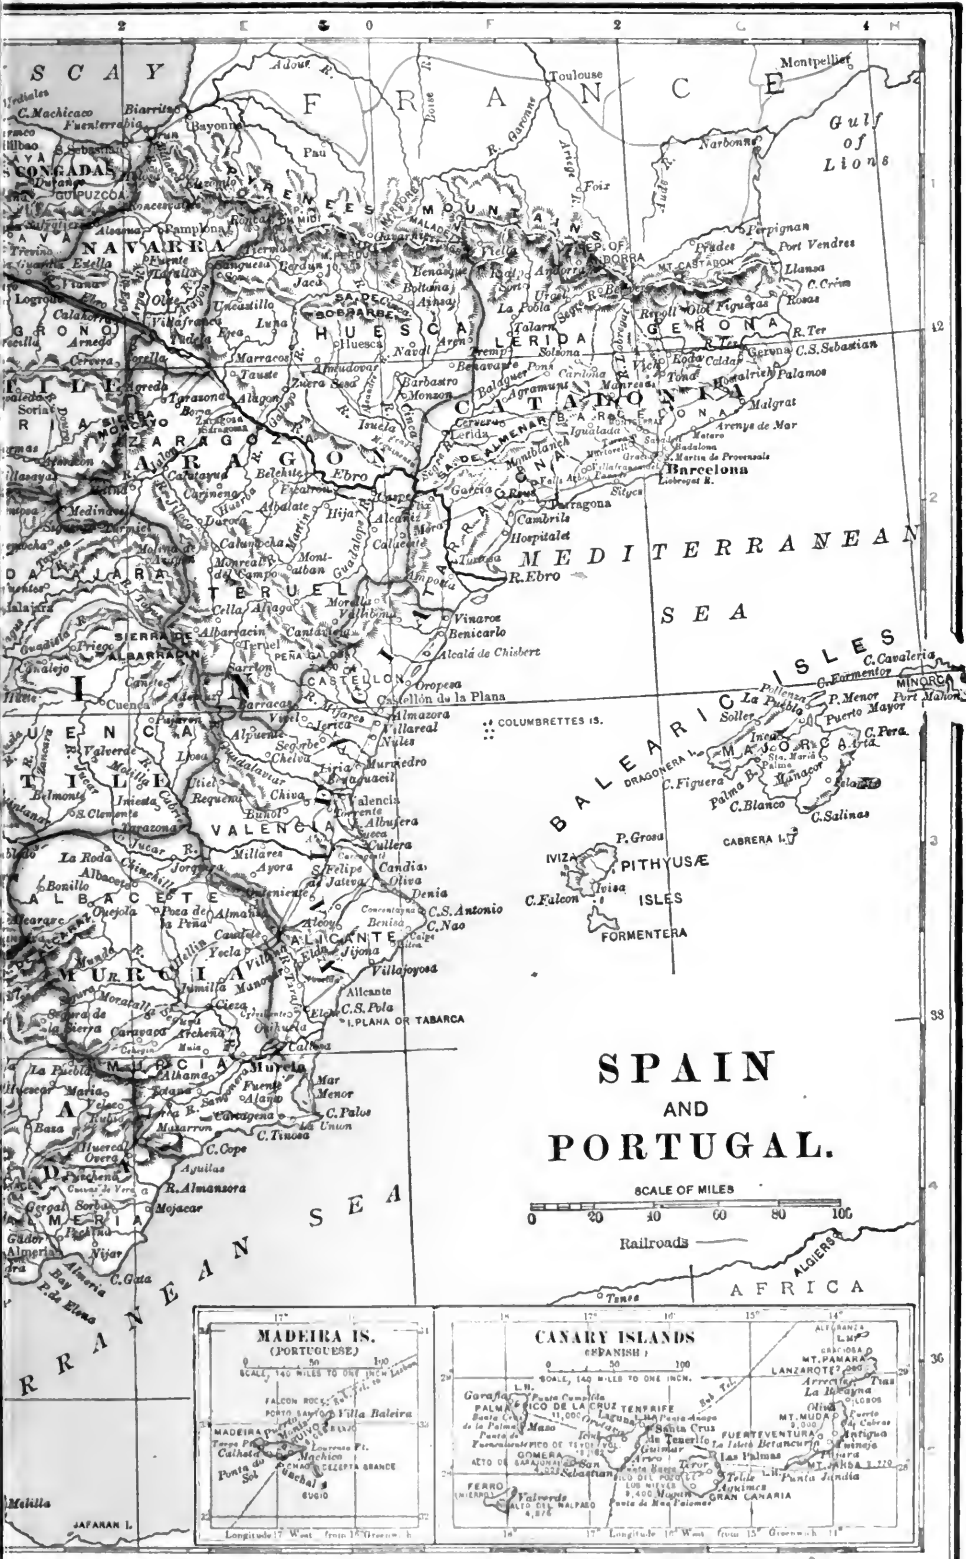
SCAY
FRANCE
Toulouse
Montpellier
Gulf of Lions
Bayonne
Biarritz
C. Machicaco
Fuenterrabia
Pau
Narbonne
Foix
PYRENEES MOUNTAINS
NAVARRA
Pamplona
Estella
Logroño
Perpignan
Port Vendres
Llansa
C. Creus
Rosas
GERONA
R. Ter
C.S. Sebastian
Palamos
Malgrat
Arenys de Mar
Barcelona
HUESCA
Huesca
LERIDA
Lerida
CATALONIA
ZARAGOZA
ARAGON
Ebro
Tarragona
Cambrils
Hospitalet
Tortosa
R. Ebro
MEDITERRANEAN
SEA
TERUEL
Teruel
Vinaroz
Benicarlo
Alcalá de Chisbert
Oropesa
Castellón de la Plana
CASTELLON
Almazora
Villareal
Nules
COLUMBRETTES IS.
BALEARIC ISLES
C. Cavaleria
C. Formentor
MINORCA
Port Mahon
Pollenza
La Puebla
Soller
P. Menor
Puerto Mayor
C. Pera
MAJORCA
Palma
Manacor
C. Figuera
C. Blanco
C. Salinas
CABRERA I.
DRAGONERA I.
P. Grosa
IVIZA
PITHYUSÆ ISLES
C. Falcon
Iviza
FORMENTERA
Murviedro
Valencia
VALENCIA
Albufera
Cullera
Candia
Oliva
Denia
C.S. Antonio
C. Nao
ALICANTE
Villajoyosa
Alicante
C.S. Pola
I. PLANA OR TABARCA
MURCIA
Murcia
Orihuela
Cartagena
C. Palos
C. Tinosa
Mar Menor
C. Cope
Aguilas
R. Almanzora
Mojacar
ALMERIA
Almeria
C. Gata
Nijar
P. de Elena
Valverde
La Roda
Albacete
Chinchilla
ALBACETE
SPAIN
AND
PORTUGAL.
SCALE OF MILES
0 20 40 60 80 100
Railroads
SEA
RRANEAN
ALGIERS
AFRICA
Tenes
Melilla
JAFARAN I.
MADEIRA IS.
(PORTUGUESE)
0 50 100
SCALE, 140 MILES TO ONE INCH
Villa Baleira
MADEIRA
Funchal
Machico
Calheta
Ponta do Sol
Longitude 17° West from Greenwich
CANARY ISLANDS
(SPANISH)
0 50 100
SCALE, 140 MILES TO ONE INCH
PALMA
PICO DE LA CRUZ
TENERIFE
Santa Cruz
GOMERA
San Sebastian
FERRO
Valverde
LANZAROTE
MT. PAMARA
FUERTEVENTURA
Las Palmas
GRAN CANARIA
Punta Jandia
MT. JANDA
Longitude 16° West from 15° Greenwich 14°